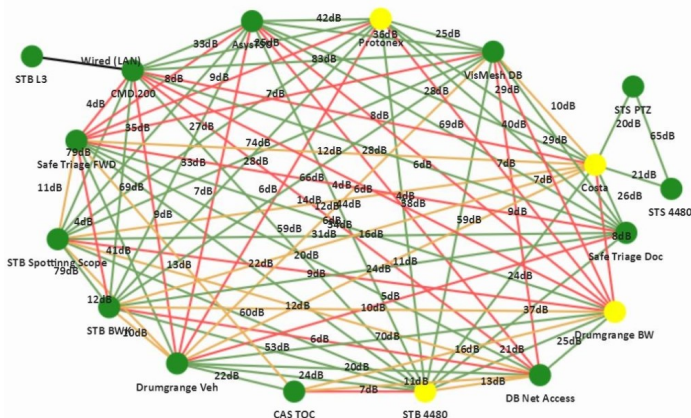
42dB
Asys 35dB
Protonex 36dB
25dB
33dB
STB L3
Wired (LAN)
CMD 200
VisMesh DB
83dB
8dB
9dB
28dB
29dB
10dB
STS PTZ
4dB
7dB
8dB
40dB
20dB
65dB
35dB
27dB
69dB
29dB
79dB
Safe Triage FWD
74dB
12dB
28dB
6dB
7dB
33dB
28dB
7dB
Costa
21dB
11dB
69dB
66dB
4dB
6dB
4dB
26dB
STS 4480
7dB
6dB
14dB
14dB
38dB
9dB
4dB
9dB
12dB
6dB
59dB
8dB
59dB
31dB
16dB
8dB
STB Spotting Scope
79dB
41dB
13dB
22dB
20dB
11dB
Safe Triage Doc
9dB
24dB
24dB
12dB
STB BW 10dB
60dB
12dB
5dB
10dB
37dB
70dB
53dB
6dB
16dB
21dB
Drumgrange BW
25dB
22dB
24dB
20dB
Drumgrange Veh
7dB
11dB
13dB
CAS TOC
STB 4480
DB Net Access